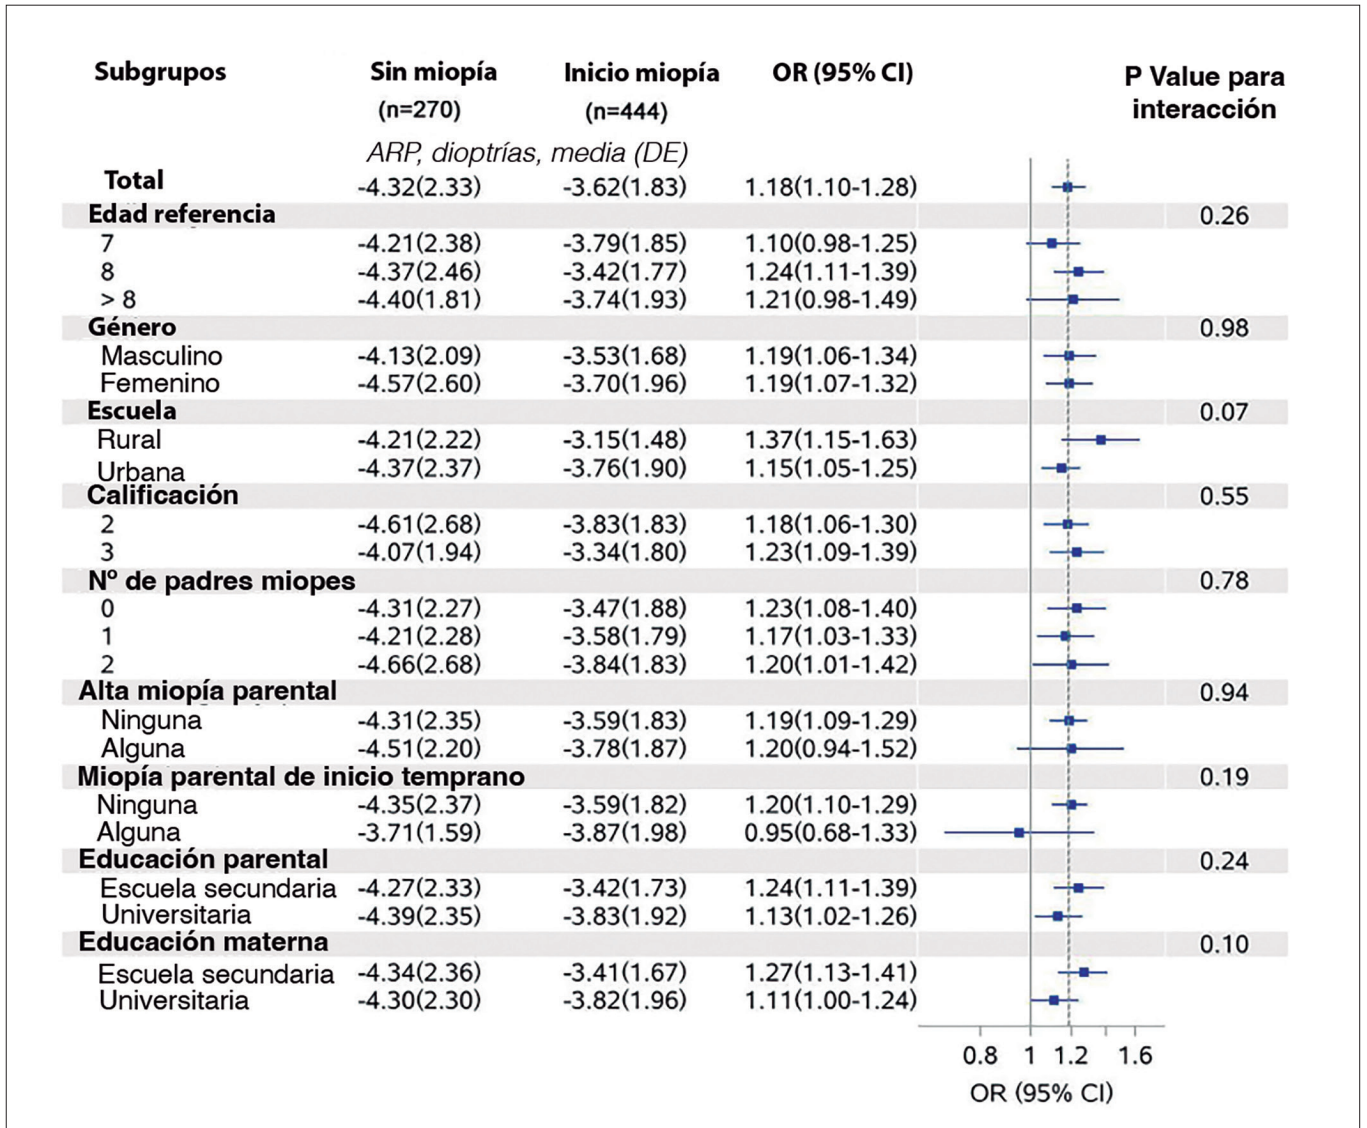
| Subgrupos | Sin miopía (n=270) | Inicio miopía (n=444) | OR (95% CI) | P Value para interacción |
|---|---|---|---|---|
| | *ARP, dioptrías, media (DE)* | | | |
| Total | -4.32(2.33) | -3.62(1.83) | 1.18(1.10-1.28) | |
| Edad referencia | | | | 0.26 |
| 7 | -4.21(2.38) | -3.79(1.85) | 1.10(0.98-1.25) | |
| 8 | -4.37(2.46) | -3.42(1.77) | 1.24(1.11-1.39) | |
| > 8 | -4.40(1.81) | -3.74(1.93) | 1.21(0.98-1.49) | |
| Género | | | | 0.98 |
| Masculino | -4.13(2.09) | -3.53(1.68) | 1.19(1.06-1.34) | |
| Femenino | -4.57(2.60) | -3.70(1.96) | 1.19(1.07-1.32) | |
| Escuela | | | | 0.07 |
| Rural | -4.21(2.22) | -3.15(1.48) | 1.37(1.15-1.63) | |
| Urbana | -4.37(2.37) | -3.76(1.90) | 1.15(1.05-1.25) | |
| Calificación | | | | 0.55 |
| 2 | -4.61(2.68) | -3.83(1.83) | 1.18(1.06-1.30) | |
| 3 | -4.07(1.94) | -3.34(1.80) | 1.23(1.09-1.39) | |
| Nº de padres miopes | | | | 0.78 |
| 0 | -4.31(2.27) | -3.47(1.88) | 1.23(1.08-1.40) | |
| 1 | -4.21(2.28) | -3.58(1.79) | 1.17(1.03-1.33) | |
| 2 | -4.66(2.68) | -3.84(1.83) | 1.20(1.01-1.42) | |
| Alta miopía parental | | | | 0.94 |
| Ninguna | -4.31(2.35) | -3.59(1.83) | 1.19(1.09-1.29) | |
| Alguna | -4.51(2.20) | -3.78(1.87) | 1.20(0.94-1.52) | |
| Miopía parental de inicio temprano | | | | 0.19 |
| Ninguna | -4.35(2.37) | -3.59(1.82) | 1.20(1.10-1.29) | |
| Alguna | -3.71(1.59) | -3.87(1.98) | 0.95(0.68-1.33) | |
| Educación parental | | | | 0.24 |
| Escuela secundaria | -4.27(2.33) | -3.42(1.73) | 1.24(1.11-1.39) | |
| Universitaria | -4.39(2.35) | -3.83(1.92) | 1.13(1.02-1.26) | |
| Educación materna | | | | 0.10 |
| Escuela secundaria | -4.34(2.36) | -3.41(1.67) | 1.27(1.13-1.41) | |
| Universitaria | -4.30(2.30) | -3.82(1.96) | 1.11(1.00-1.24) | |

0.8 1 1.2 1.6
OR (95% CI)